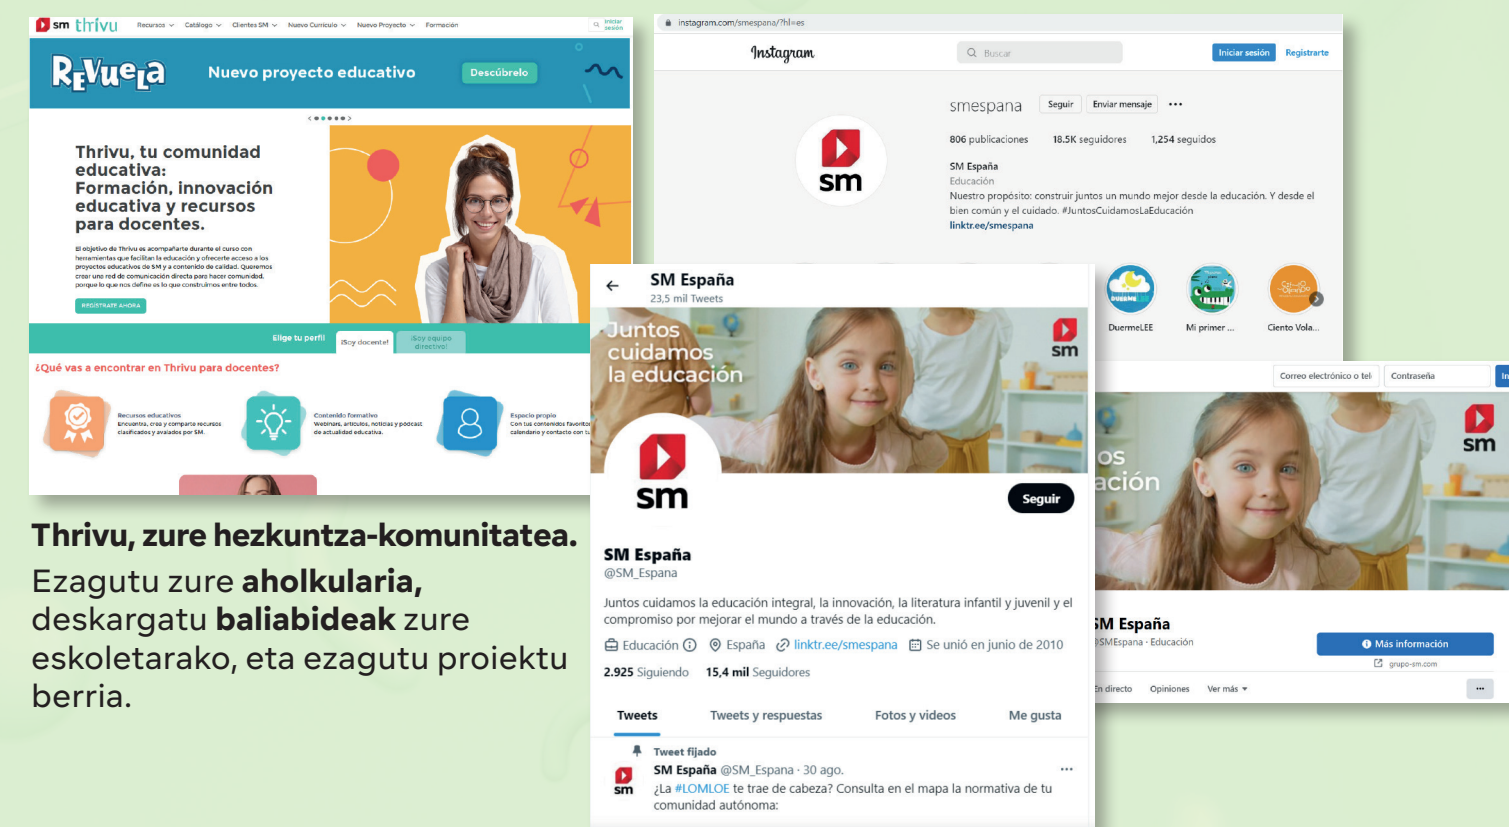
sm thrivu Recursos Catálogo Clientes SM Nuevo Currículo Nuevo Proyecto Formación Iniciar sesión

REVUELA Nuevo proyecto educativo Descúbrelo

Thrivu, tu comunidad educativa: Formación, innovación educativa y recursos para docentes.

El objetivo de Thrivu es acompañarte durante el curso con herramientas que faciliten la educación y ofrecerte acceso a los proyectos educativos de SM y a contenido de calidad. Queremos crear una red de comunicación directa para hacer comunidad, porque lo que nos define es lo que construimos entre todos.

REGÍSTRATE AHORA

Elige tu perfil ¡Soy docente! ¡Soy equipo directivo!

¿Qué vas a encontrar en Thrivu para docentes?

Recursos educativos Encuentra, crea y comparte recursos clasificados y avalados por SM.

Contenido formativo Webinars, artículos, noticias y podcast de actualidad educativa.

Espacio propio Con tus contenidos favoritos, calendario y contacto con tu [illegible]

Thrivu, zure hezkuntza-komunitatea.

Ezagutu zure **aholkularia,** deskargatu **baliabideak** zure eskoletarako, eta ezagutu proiektu berria.

instagram.com/smespana/?hl=es

Instagram Buscar Iniciar sesión Regístrarte

smespana Seguir Enviar mensaje ...

806 publicaciones 18.5K seguidores 1,254 seguidos

SM España
Educación
Nuestro propósito: construir juntos un mundo mejor desde la educación. Y desde el bien común y el cuidado. #JuntosCuidamosLaEducación
linktr.ee/smespana

DuermeLEE Mi primer ... Ciento Vola...

SM España
23,5 mil Tweets

Juntos cuidamos la educación

sm

Seguir

SM España
@SM_Espana

Juntos cuidamos la educación integral, la innovación, la literatura infantil y juvenil y el compromiso por mejorar el mundo a través de la educación.

Educación España linktr.ee/smespana Se unió en junio de 2010

2.925 Siguiendo 15,4 mil Seguidores

Tweets Tweets y respuestas Fotos y videos Me gusta

Tweet fijado
SM España @SM_Espana · 30 ago.
¿La #LOMLOE te trae de cabeza? Consulta en el mapa la normativa de tu comunidad autónoma:

Correo electrónico o tel Contraseña In

os ación

sm

SM España
@SMEspana · Educación

Más información
grupo-sm.com

En directo Opiniones Ver más ...